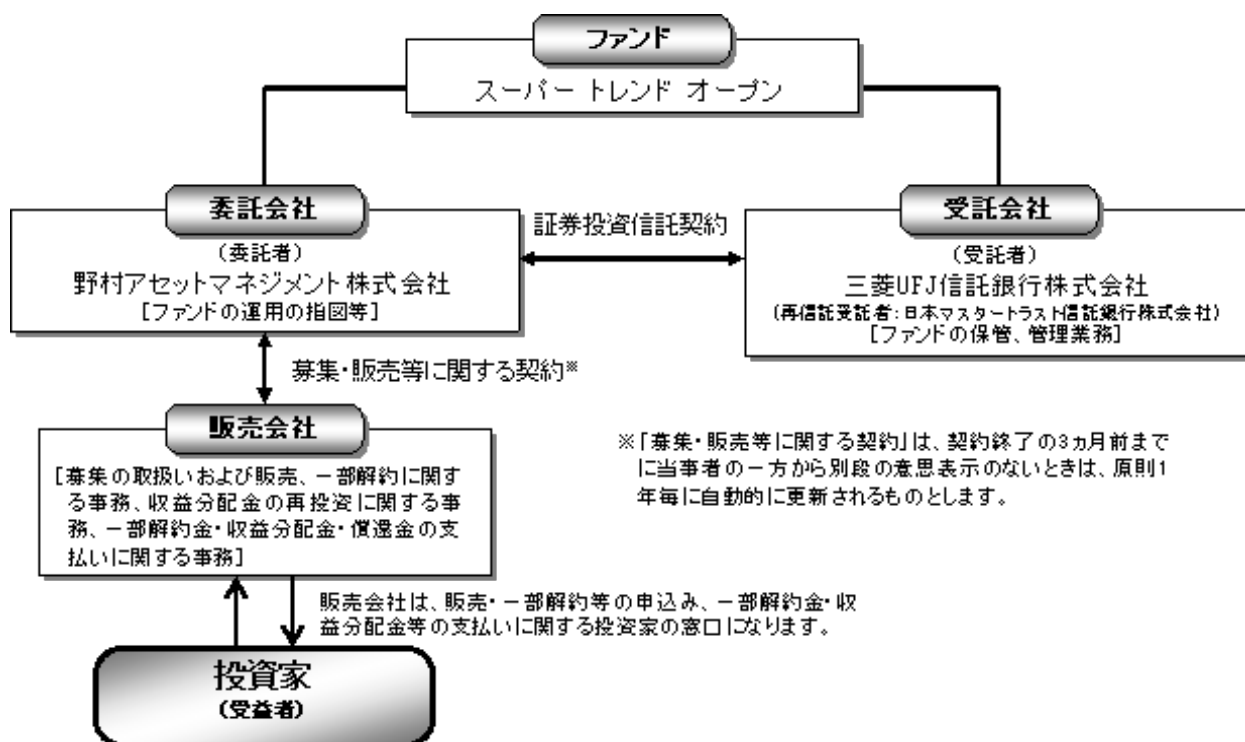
ファンド
スーパー トレンド オープン

委託会社
（委託者）
野村アセットマネジメント株式会社
［ファンドの運用の指図等］

証券投資信託契約

受託会社
（受託者）
三菱UFJ信託銀行株式会社
（再信託受託者：日本マスタートラスト信託銀行株式会社）
［ファンドの保管、管理業務］

募集・販売等に関する契約※

販売会社
［募集の取扱いおよび販売、一部解約に関する事務、収益分配金の再投資に関する事務、一部解約金・収益分配金・償還金の支払いに関する事務］

※「募集・販売等に関する契約」は、契約終了の3ヵ月前までに当事者の一方から別段の意思表示のないときは、原則1年毎に自動的に更新されるものとします。

販売会社は、販売・一部解約等の申込み、一部解約金・収益分配金等の支払いに関する投資家の窓口になります。

投資家
（受益者）